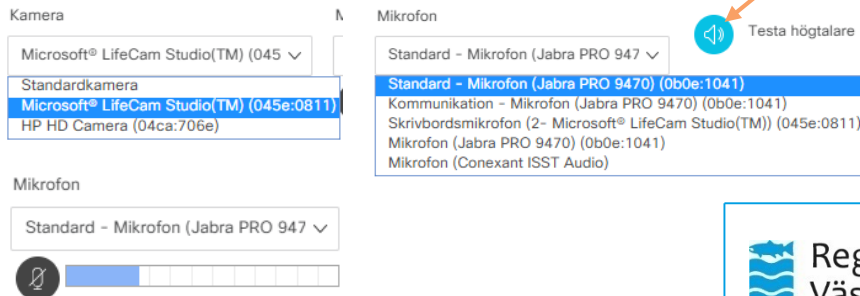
Kamera

M

Microsoft® LifeCam Studio(TM) (045

Standardkamera
Microsoft® LifeCam Studio(TM) (045e:0811)
HP HD Camera (04ca:706e)

Mikrofon

Standard - Mikrofon (Jabra PRO 947

Mikrofon

Standard - Mikrofon (Jabra PRO 947

Testa högtalare

Standard - Mikrofon (Jabra PRO 9470) (0b0e:1041)
Kommunikation - Mikrofon (Jabra PRO 9470) (0b0e:1041)
Skrivbordsmikrofon (2- Microsoft® LifeCam Studio(TM)) (045e:0811)
Mikrofon (Jabra PRO 9470) (0b0e:1041)
Mikrofon (Conexant ISST Audio)

Reg
Väs